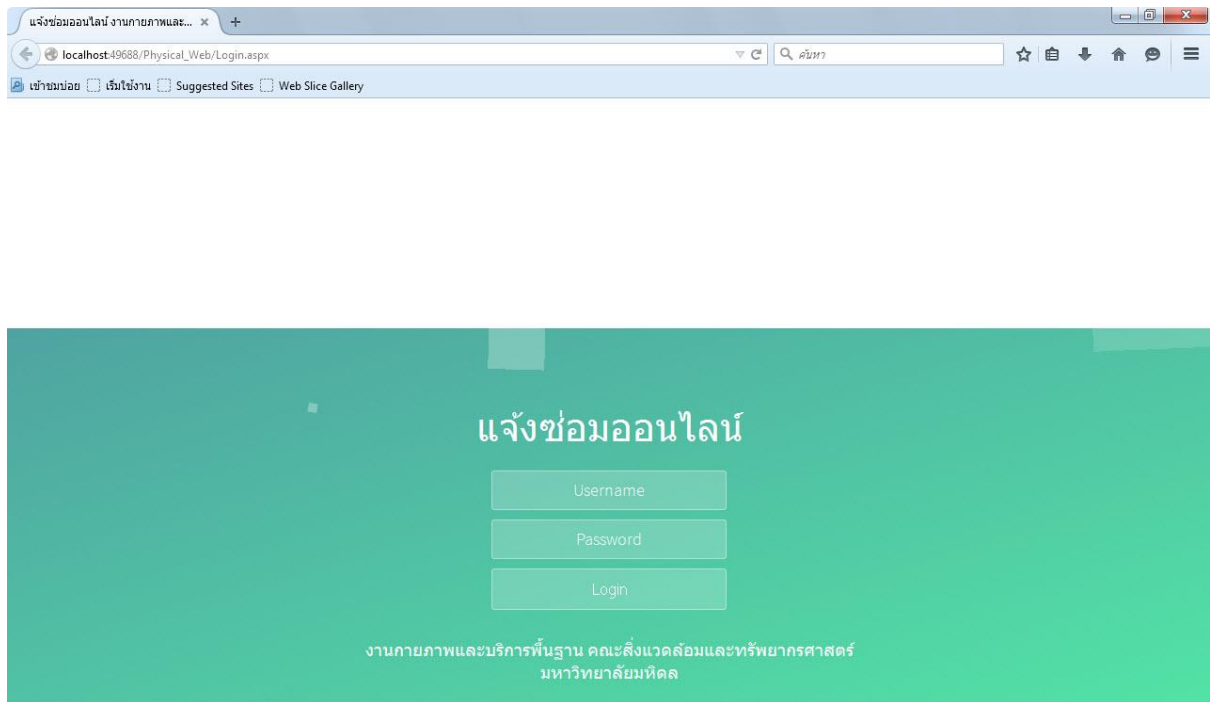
แจ้งซ่อมออนไลน์ งานกายภาพและ... ×
+
localhost:49688/Physical_Web/Login.aspx
ค้นหา
เข้าชมบ่อย เริ่มใช้งาน Suggested Sites Web Slice Gallery

แจ้งซ่อมออนไลน์

Username

Password

Login

งานกายภาพและบริการพื้นฐาน คณะสิ่งแวดล้อมและทรัพยากรศาสตร์
มหาวิทยาลัยมหิดล